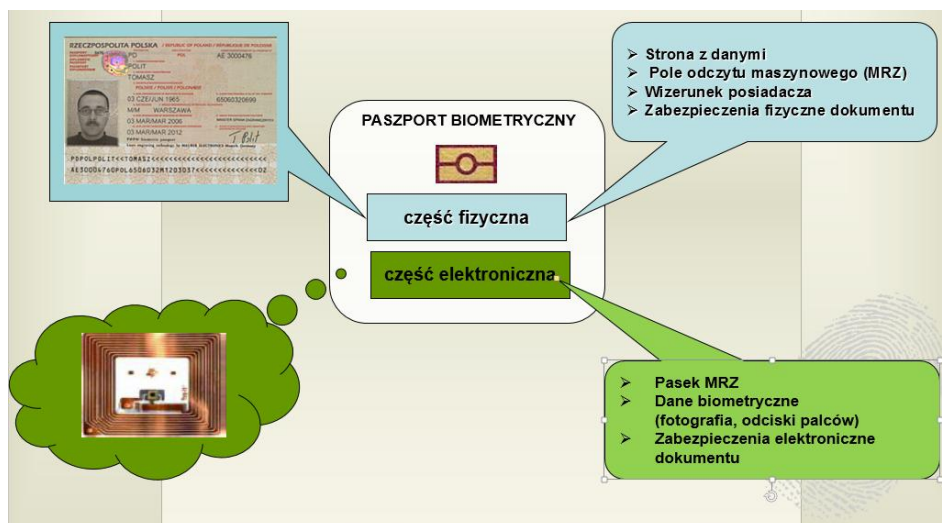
RZECZPOSPOLITA POLSKA / REPUBLIC OF POLAND / REPUBLIQUE DE POLOGNE

P
PO
POL
AE 3000476
POLIT
TOMASZ
POLSKIE / POLISH / POLONAISE
03 CZE/JUN 1965
65060320699
M/M
WARSZAWA
03 MAR/MAR 2006
03 MAR/MAR 2012

P<POLPOLIT<<TOMASZ<<<<<<<<<<<<<<<<<<<<<<<<<<
AE3000476<POL6506032M1203037<<<<<<<<<<<<<02

PASZPORT BIOMETRYCZNY

część fizyczna

część elektroniczna

➢ Strona z danymi
➢ Pole odczytu maszynowego (MRZ)
➢ Wizerunek posiadacza
➢ Zabezpieczenia fizyczne dokumentu

➢ Pasek MRZ
➢ Dane biometryczne (fotografia, odciski palców)
➢ Zabezpieczenia elektroniczne dokumentu